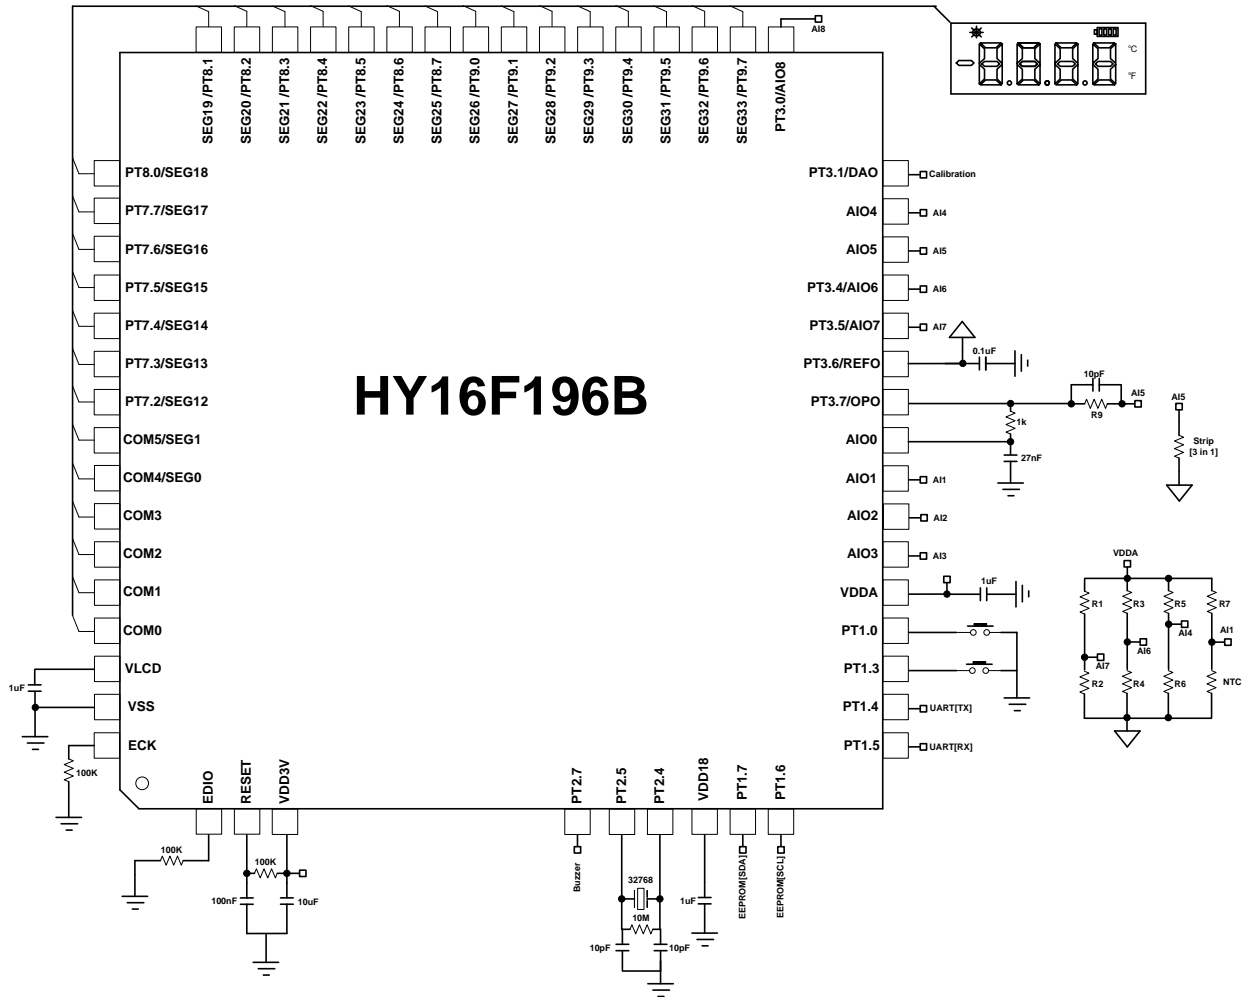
AI8

SEG19 /PT8.1
SEG20 /PT8.2
SEG21 /PT8.3
SEG22 /PT8.4
SEG23 /PT8.5
SEG24 /PT8.6
SEG25 /PT8.7
SEG26 /PT9.0
SEG27 /PT9.1
SEG28 /PT9.2
SEG29 /PT9.3
SEG30 /PT9.4
SEG31 /PT9.5
SEG32 /PT9.6
SEG33 /PT9.7
PT3.0/AIO8

°C
°F

PT8.0/SEG18
PT7.7/SEG17
PT7.6/SEG16
PT7.5/SEG15
PT7.4/SEG14
PT7.3/SEG13
PT7.2/SEG12
COM5/SEG1
COM4/SEG0
COM3
COM2
COM1
COM0
VLCD
VSS
ECK

1uF
100K

HY16F196B

PT3.1/DAO
Calibration
AIO4
AI4
AIO5
AI5
PT3.4/AIO6
AI6
PT3.5/AIO7
AI7
PT3.6/REFO
0.1uF
PT3.7/OPO
10pF
R9
AI5
1k
AIO0
27nF
AIO1
AI1
AIO2
AI2
AIO3
AI3
VDDA
1uF
PT1.0
PT1.3
PT1.4
UART[TX]
PT1.5
UART[RX]

AI5
Strip
[3 in 1]

VDDA
R1
R3
R5
R7
AI4
AI1
AI7
AI6
R2
R4
R6
NTC

EDIO
RESET
VDD3V
100K
100K
100nF
10uF

PT2.7
PT2.5
PT2.4
VDD18
PT1.7
PT1.6
Buzzer
32768
10M
10pF
10pF
1uF
EEPROM[SDA]
EEPROM[SCL]